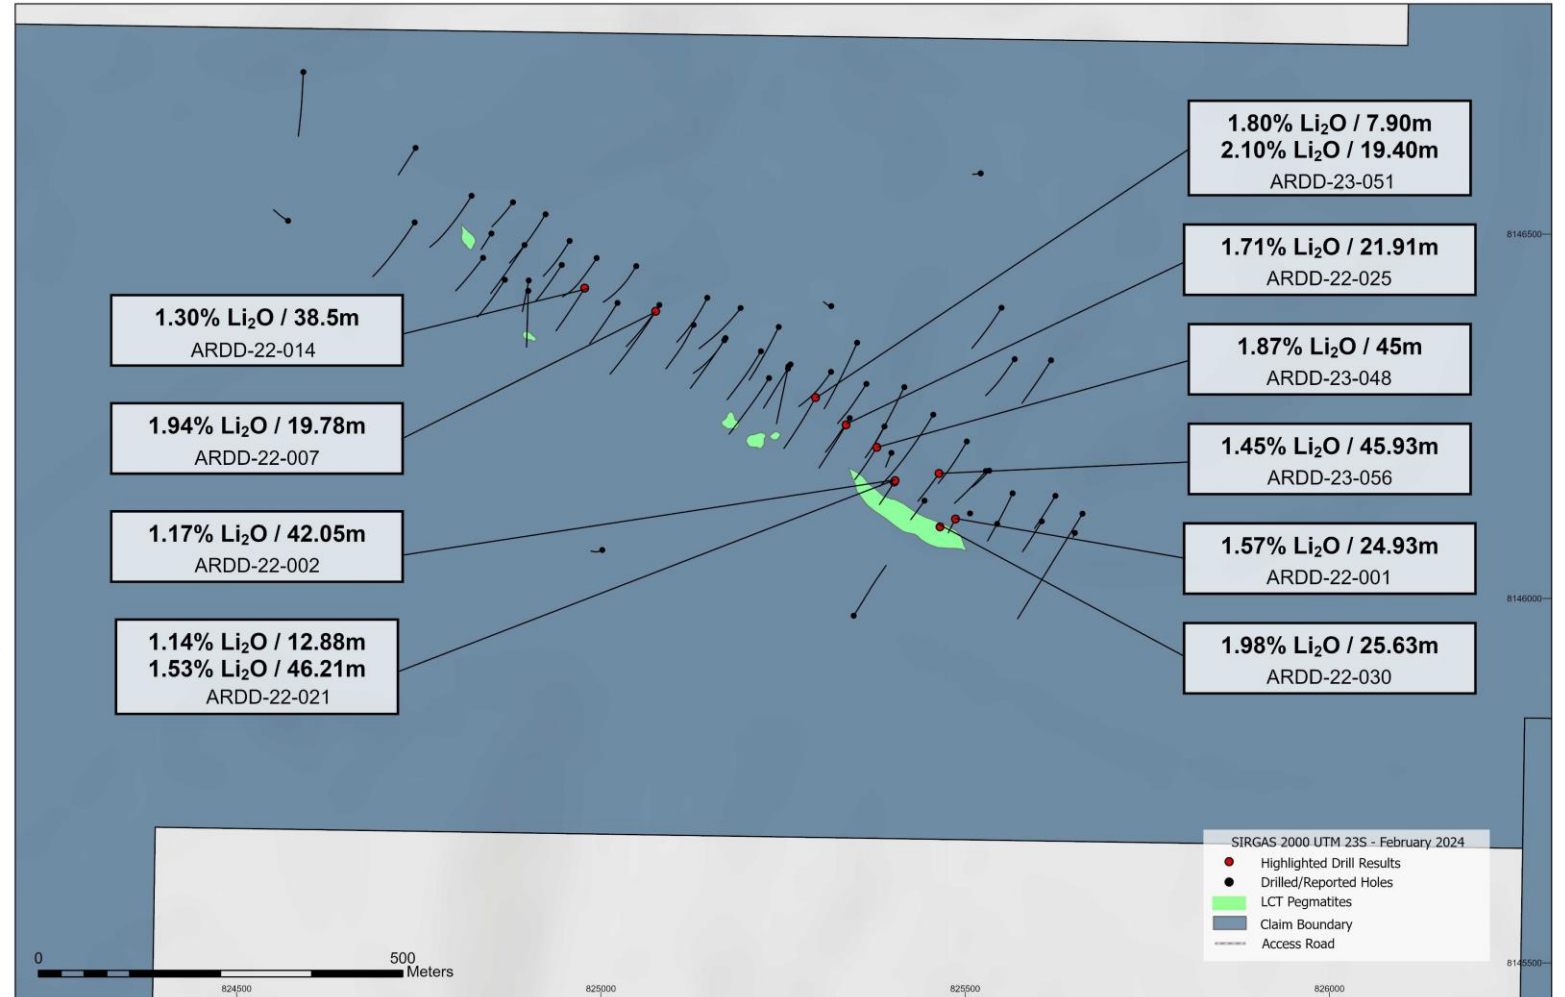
1.80% $Li_2O$ / 7.90m
2.10% $Li_2O$ / 19.40m
ARDD-23-051

1.71% $Li_2O$ / 21.91m
ARDD-22-025

1.87% $Li_2O$ / 45m
ARDD-23-048

1.45% $Li_2O$ / 45.93m
ARDD-23-056

1.57% $Li_2O$ / 24.93m
ARDD-22-001

1.98% $Li_2O$ / 25.63m
ARDD-22-030

1.30% $Li_2O$ / 38.5m
ARDD-22-014

1.94% $Li_2O$ / 19.78m
ARDD-22-007

1.17% $Li_2O$ / 42.05m
ARDD-22-002

1.14% $Li_2O$ / 12.88m
1.53% $Li_2O$ / 46.21m
ARDD-22-021

8146500
8146000
8145500

SIRGAS 2000 UTM 23S - February 2024
Highlighted Drill Results
Drilled/Reported Holes
LCT Pegmatites
Claim Boundary
Access Road

0
500
Meters
824500
825000
825500
826000